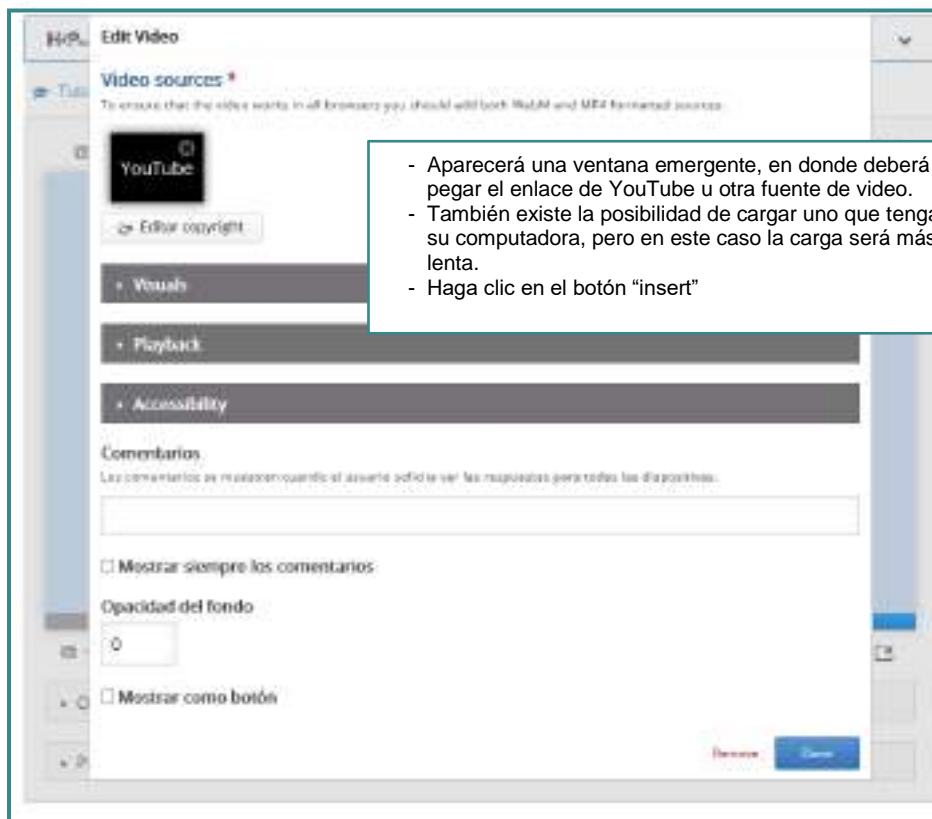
H-P... Edit Video

Video sources *

To ensure that the video works in all browsers you should add both WebM and MP4 formatted sources.

YouTube

Editar copyright

- Aparecerá una ventana emergente, en donde deberá pegar el enlace de YouTube u otra fuente de video.
- También existe la posibilidad de cargar uno que tenga su computadora, pero en este caso la carga será más lenta.
- Haga clic en el botón "insert"

Visuals

Playback

Accessibility

Comentarios

Los comentarios se mostrarán cuando el usuario solicite ver las respuestas para todas las diapositivas.

☐ Mostrar siempre los comentarios

Opacidad del fondo

0

☐ Mostrar como botón

Remove Done